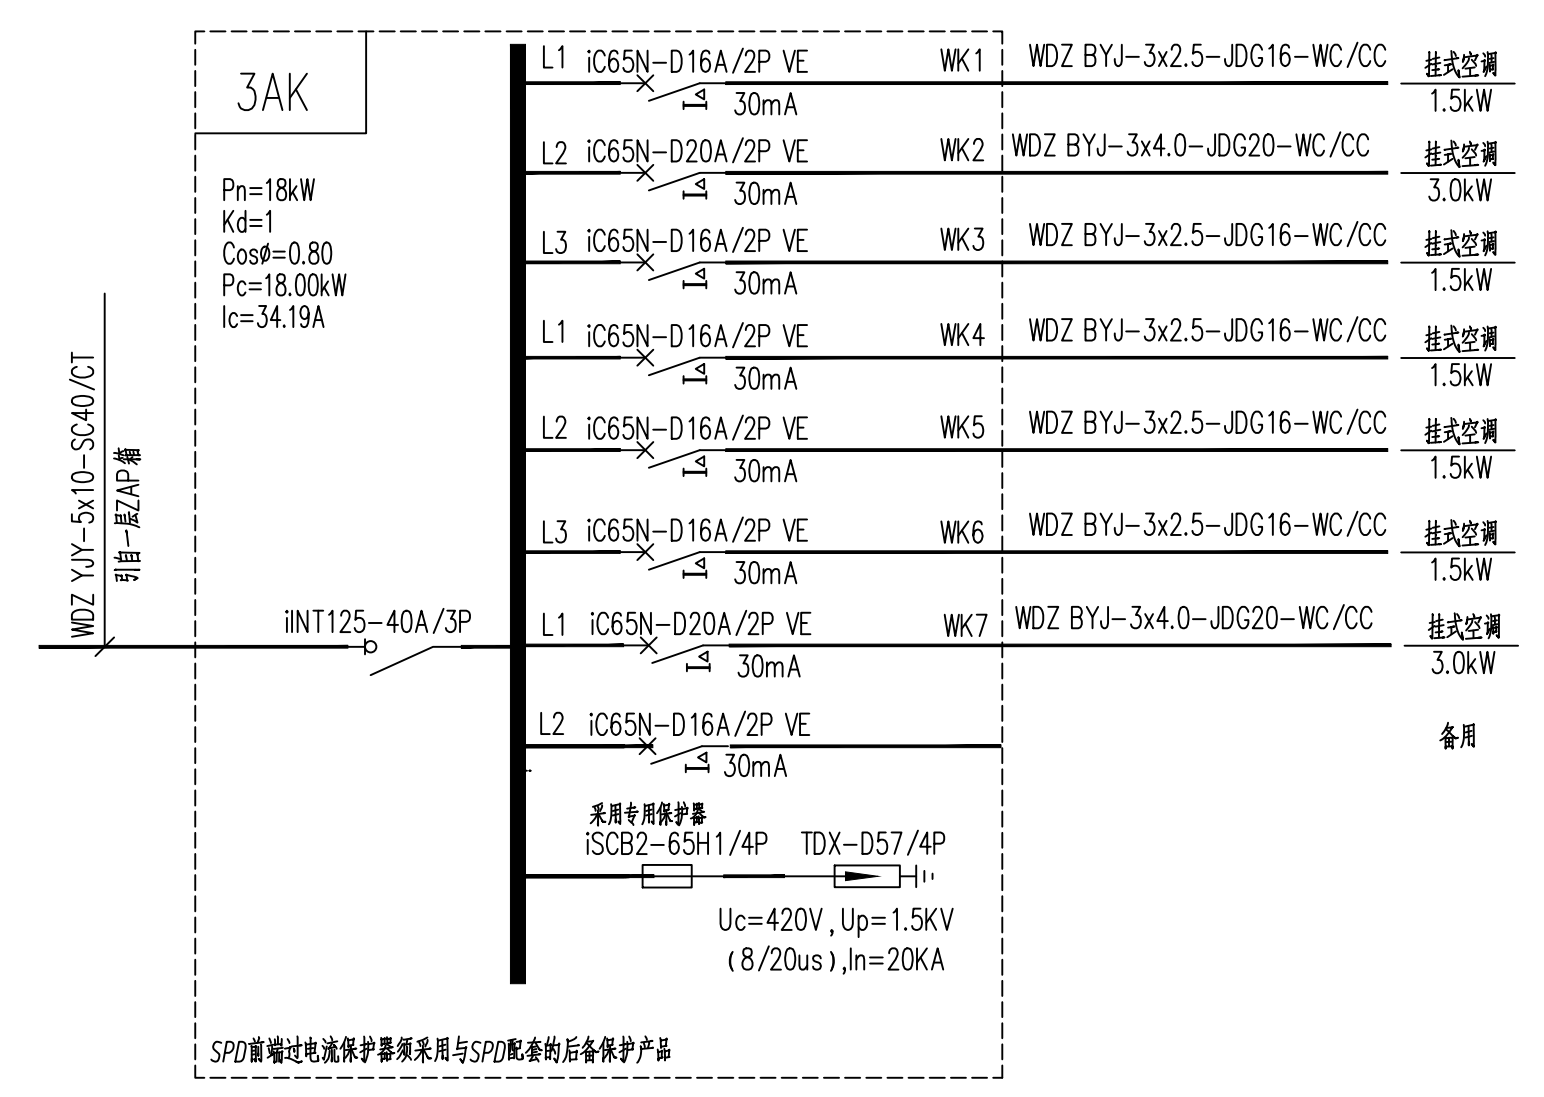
3AK

Pn=18kW
Kd=1
Cosø=0.80
Pc=18.00kW
Ic=34.19A

WDZ YJY-5x10-SC40/CT
引自一层ZAP箱

iINT125-40A/3P

L1 iC65N-D16A/2P VE WK1 WDZ BYJ-3x2.5-JDG16-WC/CC 挂式空调 1.5kW
30mA

L2 iC65N-D20A/2P VE WK2 WDZ BYJ-3x4.0-JDG20-WC/CC 挂式空调 3.0kW
30mA

L3 iC65N-D16A/2P VE WK3 WDZ BYJ-3x2.5-JDG16-WC/CC 挂式空调 1.5kW
30mA

L1 iC65N-D16A/2P VE WK4 WDZ BYJ-3x2.5-JDG16-WC/CC 挂式空调 1.5kW
30mA

L2 iC65N-D16A/2P VE WK5 WDZ BYJ-3x2.5-JDG16-WC/CC 挂式空调 1.5kW
30mA

L3 iC65N-D16A/2P VE WK6 WDZ BYJ-3x2.5-JDG16-WC/CC 挂式空调 1.5kW
30mA

L1 iC65N-D20A/2P VE WK7 WDZ BYJ-3x4.0-JDG20-WC/CC 挂式空调 3.0kW
30mA

L2 iC65N-D16A/2P VE 备用
30mA

采用专用保护器
iSCB2-65H1/4P TDX-D57/4P
Uc=420V, Up=1.5KV
(8/20us), In=20KA

SPD前端过电流保护器须采用与SPD配套的后备保护产品